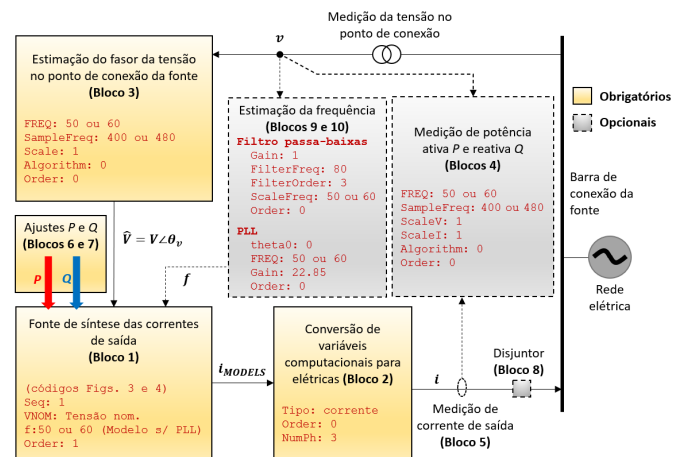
Medição da tensão no ponto de conexão

$v$

Estimação do fasor da tensão no ponto de conexão da fonte (Bloco 3)

FREQ: 50 ou 60
SampleFreq: 400 ou 480
Scale: 1
Algorithm: 0
Order: 0

Estimação da frequência (Blocos 9 e 10)

Filtro passa-baixas
Gain: 1
FilterFreq: 80
FilterOrder: 3
ScaleFreq: 50 ou 60
Order: 0

PLL
theta0: 0
FREQ: 50 ou 60
Gain: 22.85
Order: 0

Medição de potência ativa $P$ e reativa $Q$ (Blocos 4)

FREQ: 50 ou 60
SampleFreq: 400 ou 480
ScaleV: 1
ScaleI: 1
Algorithm: 0
Order: 0

Obrigatórios

Opcionais

Barra de conexão da fonte

Rede elétrica

Ajustes $P$ e $Q$ (Blocos 6 e 7)

$P$ $Q$

$\widehat{V} = V\angle\theta_v$

$f$

Fonte de síntese das correntes de saída (Bloco 1)

(códigos Figs. 3 e 4)
Seq: 1
VNOM: Tensão nom.
f:50 ou 60 (Modelo s/ PLL)
Order: 1

$i_{MODELS}$

Conversão de variáveis computacionais para elétricas (Bloco 2)

Tipo: corrente
Order: 0
NumPh: 3

$i$

Disjuntor (Bloco 8)

Medição de corrente de saída (Bloco 5)